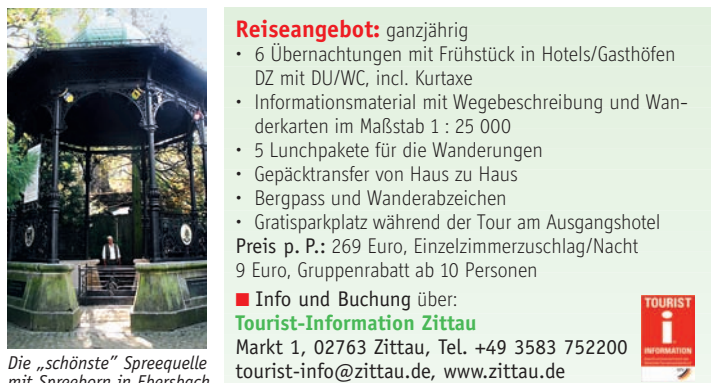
Die „schönste" Spreequelle mit Spreeborn in Ebersbach

**Reiseangebot:** ganzjährig

- 6 Übernachtungen mit Frühstück in Hotels/Gasthöfen DZ mit DU/WC, incl. Kurtaxe
- Informationsmaterial mit Wegebeschreibung und Wanderkarten im Maßstab 1 : 25 000
- 5 Lunchpakete für die Wanderungen
- Gepäcktransfer von Haus zu Haus
- Bergpass und Wanderabzeichen
- Gratisparkplatz während der Tour am Ausgangshotel

Preis p. P.: 269 Euro, Einzelzimmerzuschlag/Nacht 9 Euro, Gruppenrabatt ab 10 Personen

■ Info und Buchung über:
Tourist-Information Zittau
Markt 1, 02763 Zittau, Tel. +49 3583 752200
tourist-info@zittau.de, www.zittau.de

TOURIST
i
INFORMATION